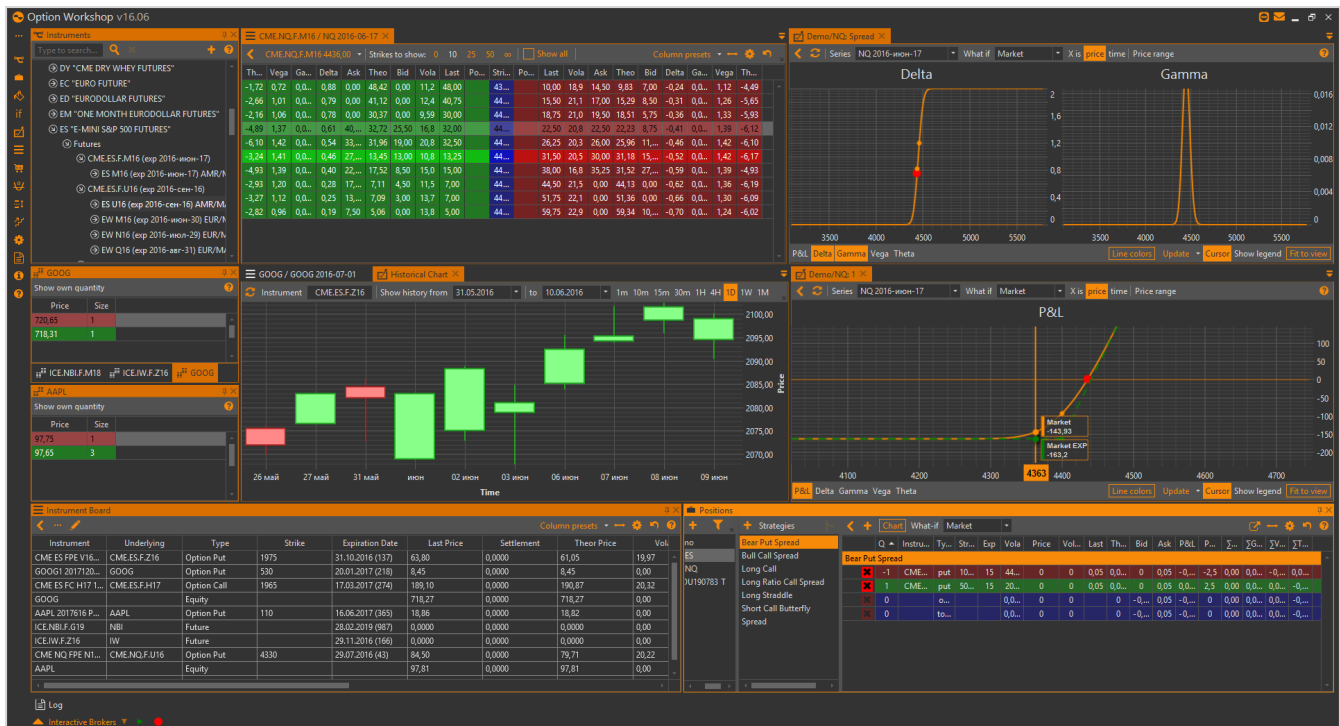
Option Workshop v16.06

Instruments
Type to search...
DY "CME DRY WHEY FUTURES"
EC "EURO FUTURE"
ED "EURODOLLAR FUTURES"
EM "ONE MONTH EURODOLLAR FUTURES"
ES "E-MINI S&P 500 FUTURES"
Futures
CME.ES.F.M16 (exp 2016-июн-17)
ES M16 (exp 2016-июн-17) AMR/N
CME.ES.F.U16 (exp 2016-сен-16)
ES U16 (exp 2016-сен-16) AMR/M
EW M16 (exp 2016-июн-30) EUR/N
EW N16 (exp 2016-июл-29) EUR/N
EW Q16 (exp 2016-авг-31) EUR/M

CME.NQ.F.M16 / NQ 2016-06-17
CME.NQ.F.M16 4436,00 | Strikes to show: 0 10 25 50 ∞ | Show all | Column presets

| Th... | Vega | Ga... | Delta | Ask | Theo | Bid | Vola | Last | Po... | Stri... | Po... | Last | Vola | Ask | Theo | Bid | Delta | Ga... | Vega | Th... |
|---|---|---|---|---|---|---|---|---|---|---|---|---|---|---|---|---|---|---|---|---|
| -1,72 | 0,72 | 0,0... | 0,88 | 0,00 | 48,42 | 0,00 | 11,2 | 48,00 | | 43... | | 10,00 | 18,9 | 14,50 | 9,83 | 7,00 | -0,24 | 0,0... | 1,12 | -4,49 |
| -2,66 | 1,01 | 0,0... | 0,79 | 0,00 | 41,12 | 0,00 | 12,4 | 40,75 | | 44... | | 15,50 | 21,1 | 17,00 | 15,29 | 8,50 | -0,31 | 0,0... | 1,26 | -5,65 |
| -2,16 | 1,06 | 0,0... | 0,78 | 0,00 | 30,37 | 0,00 | 9,59 | 30,00 | | 44... | | 18,75 | 21,0 | 19,50 | 18,51 | 5,75 | -0,36 | 0,0... | 1,33 | -5,93 |
| -4,89 | 1,37 | 0,0... | 0,61 | 40,... | 32,72 | 25,50 | 16,8 | 32,00 | | 44... | | 22,50 | 20,8 | 22,50 | 22,23 | 8,75 | -0,41 | 0,0... | 1,39 | -6,12 |
| -6,10 | 1,42 | 0,0... | 0,54 | 33,... | 31,96 | 19,00 | 20,8 | 32,50 | | 44... | | 26,25 | 20,3 | 26,00 | 25,96 | 11,... | -0,46 | 0,0... | 1,42 | -6,10 |
| -3,24 | 1,41 | 0,0... | 0,46 | 27,... | 13,45 | 13,00 | 10,8 | 13,25 | | 44... | | 31,50 | 20,5 | 30,00 | 31,18 | 15,... | -0,52 | 0,0... | 1,42 | -6,17 |
| -4,93 | 1,39 | 0,0... | 0,40 | 22,... | 17,52 | 8,50 | 15,0 | 15,00 | | 44... | | 38,00 | 16,8 | 35,25 | 31,52 | 27,... | -0,59 | 0,0... | 1,39 | -4,93 |
| -2,93 | 1,20 | 0,0... | 0,28 | 17,... | 7,11 | 4,50 | 11,5 | 7,00 | | 44... | | 44,50 | 21,5 | 0,00 | 44,13 | 0,00 | -0,62 | 0,0... | 1,36 | -6,19 |
| -3,27 | 1,12 | 0,0... | 0,25 | 13,... | 7,09 | 3,00 | 13,7 | 7,00 | | 44... | | 51,75 | 22,1 | 0,00 | 51,36 | 0,00 | -0,66 | 0,0... | 1,30 | -6,09 |
| -2,82 | 0,96 | 0,0... | 0,19 | 7,50 | 5,06 | 0,00 | 13,8 | 5,00 | | 44... | | 59,75 | 22,9 | 0,00 | 59,34 | 10,... | -0,70 | 0,0... | 1,24 | -6,... |

Demo/NQ: Spread
Series NQ 2016-июн-17 | What if Market | X is price time | Price range
Delta
Gamma
2 1,6 1,2 0,8 0,4 0
0,016 0,012 0,008 0,004 0
3500 4000 4500 5000 5500 3500 4000 4500 5000 5500
P&L Delta Gamma Vega Theta | Line colors | Update | Cursor | Show legend | Fit to view

GOOG
Show own quantity
| Price | Size |
|---|---|
| 720,65 | 1 |
| 718,31 | 1 |
ICE.NBI.F.M18 | ICE.IW.F.Z16 | GOOG

AAPL
Show own quantity
| Price | Size |
|---|---|
| 97,75 | 1 |
| 97,65 | 3 |

GOOG / GOOG 2016-07-01 | Historical Chart
Instrument CME.ES.F.Z16 | Show history from 31.05.2016 | to 10.06.2016 | 1m 10m 15m 30m 1H 4H 1D 1W 1M
2100,00 2095,00 2090,00 2085,00 2080,00 2075,00 2070,00
Price
26 май 27 май 31 май июн 02 июн 03 июн 06 июн 07 июн 08 июн 09 июн
Time

Demo/NQ: 1
Series NQ 2016-июн-17 | What if Market | X is price time | Price range
P&L
100 50 0 -50 -100 -150 -200
Market -143,93
Market EXP -163,2
4100 4200 4300 4363 4400 4500 4600 4700
P&L Delta Gamma Vega Theta | Line colors | Update | Cursor | Show legend | Fit to view

Instrument Board
Column presets
| Instrument | Underlying | Type | Strike | Expiration Date | Last Price | Settlement | Theor Price | Vol |
|---|---|---|---|---|---|---|---|---|
| CME ES FPE V16... | CME.ES.F.Z16 | Option Put | 1975 | 31.10.2016 (137) | 63,80 | 0,0000 | 61,05 | 19,97 |
| GOOG1 2017120... | GOOG | Option Put | 530 | 20.01.2017 (218) | 8,45 | 0,0000 | 8,45 | 0,00 |
| CME ES FC H17 1... | CME.ES.F.H17 | Option Call | 1965 | 17.03.2017 (274) | 189,10 | 0,0000 | 190,87 | 20,32 |
| GOOG | | Equity | | | 718,27 | 0,0000 | 718,27 | 0,00 |
| AAPL 2017616 P... | AAPL | Option Put | 110 | 16.06.2017 (365) | 18,86 | 0,0000 | 18,82 | 0,00 |
| ICE.NBI.F.G19 | NBI | Future | | 28.02.2019 (987) | 0,0000 | 0,0000 | 0,0000 | 0,00 |
| ICE.IW.F.Z16 | IW | Future | | 29.11.2016 (166) | 0,0000 | 0,0000 | 0,0000 | 0,00 |
| CME NQ FPE N1... | CME.NQ.F.U16 | Option Put | 4330 | 29.07.2016 (43) | 84,50 | 0,0000 | 79,71 | 20,22 |
| AAPL | | Equity | | | 97,81 | 0,0000 | 97,81 | 0,00 |

Positions
Strategies
no
ES
NQ
DU190783 T
Bear Put Spread
Bull Call Spread
Long Call
Long Ratio Call Spread
Long Straddle
Short Call Butterfly
Spread
Chart | What-if Market
| | Q | Instru... | Ty... | Str... | Exp | Vola | Price | Vol... | Last | Th... | Bid | Ask | P&L | P... | Σ... | ΣG... | ΣV... | ΣT... |
|---|---|---|---|---|---|---|---|---|---|---|---|---|---|---|---|---|---|---|
| Bear Put Spread | | | | | | | | | | | | | | | | | | |
| | -1 | CME... | put | 10... | 15 | 44... | 0 | 0 | 0,05 | 0,0... | 0 | 0,05 | 0,0... | -2,5 | 0,00 | 0,0... | -0,... | -0,... |
| | 1 | CME... | put | 50... | 15 | 20... | 0 | 0 | 0,05 | 0,0... | 0 | 0,05 | 0,0... | 2,5 | 0,00 | 0,0... | -0,... | -0,... |
| | 0 | | o... | | | 0,0... | 0 | 0 | | 0,0... | -0,... | 0,05 | -0,... | 0 | 0,00 | 0,0... | -0,... | -0,... |
| | 0 | | to... | | | 0,0... | 0 | 0 | | 0,0... | -0,... | 0,05 | -0,... | 0 | 0,00 | 0,0... | -0,... | -0,... |

Log
Interactive Brokers